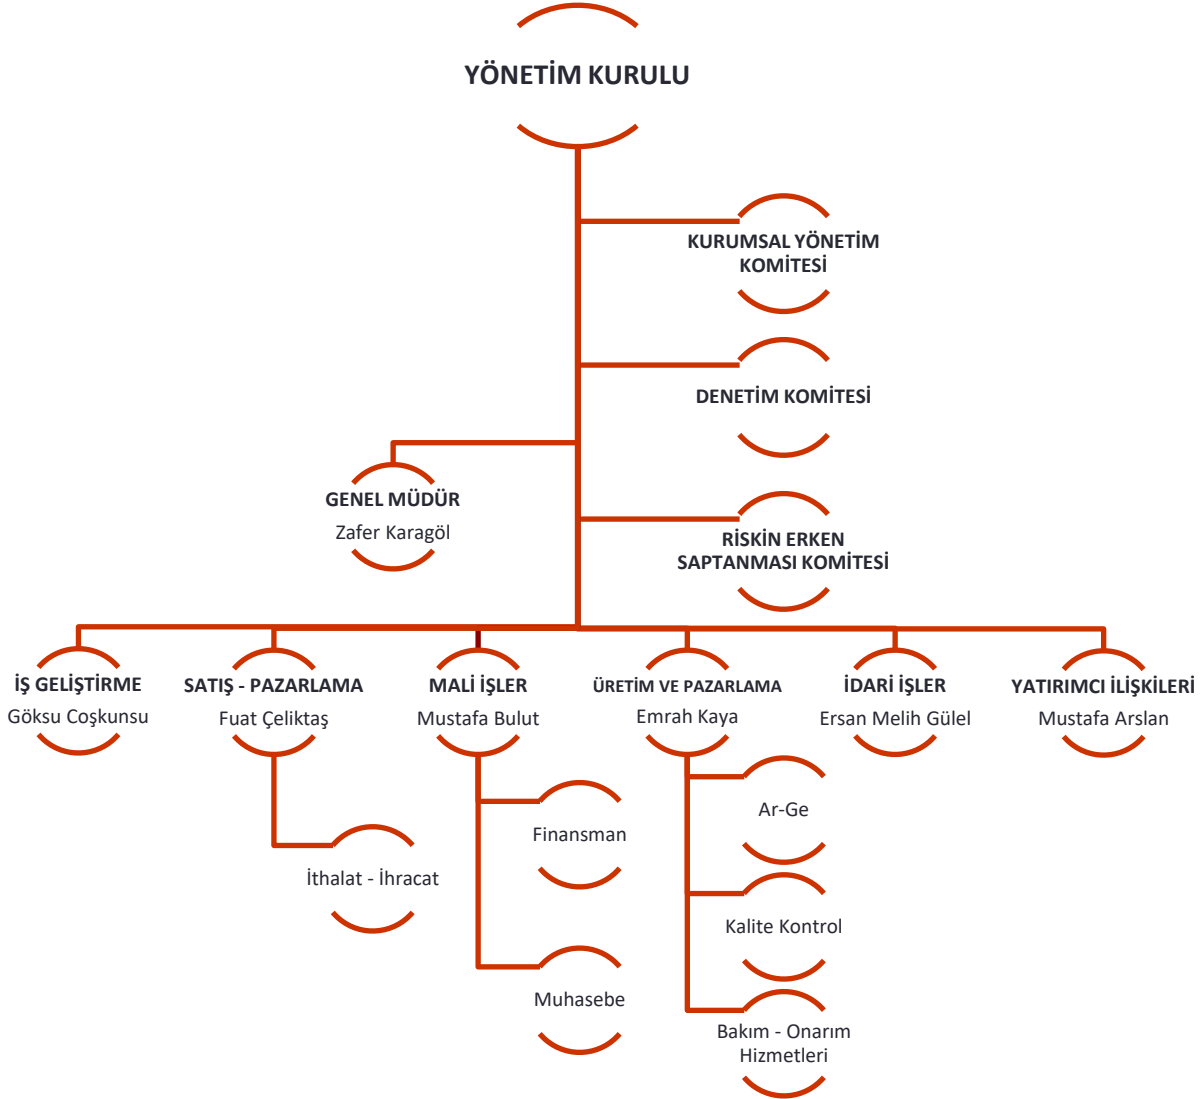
YÖNETİM KURULU

KURUMSAL YÖNETİM KOMİTESİ

DENETİM KOMİTESİ

GENEL MÜDÜR
Zafer Karagöl

RİSKİN ERKEN SAPTANMASI KOMİTESİ

İŞ GELİŞTİRME
Göksu Coşkunsu

SATIŞ - PAZARLAMA
Fuat Çeliktaş

MALİ İŞLER
Mustafa Bulut

ÜRETİM VE PAZARLAMA
Emrah Kaya

İDARİ İŞLER
Ersan Melih Gülel

YATIRIMCI İLİŞKİLERİ
Mustafa Arslan

İthalat - İhracat

Finansman

Muhasebe

Ar-Ge

Kalite Kontrol

Bakım - Onarım Hizmetleri